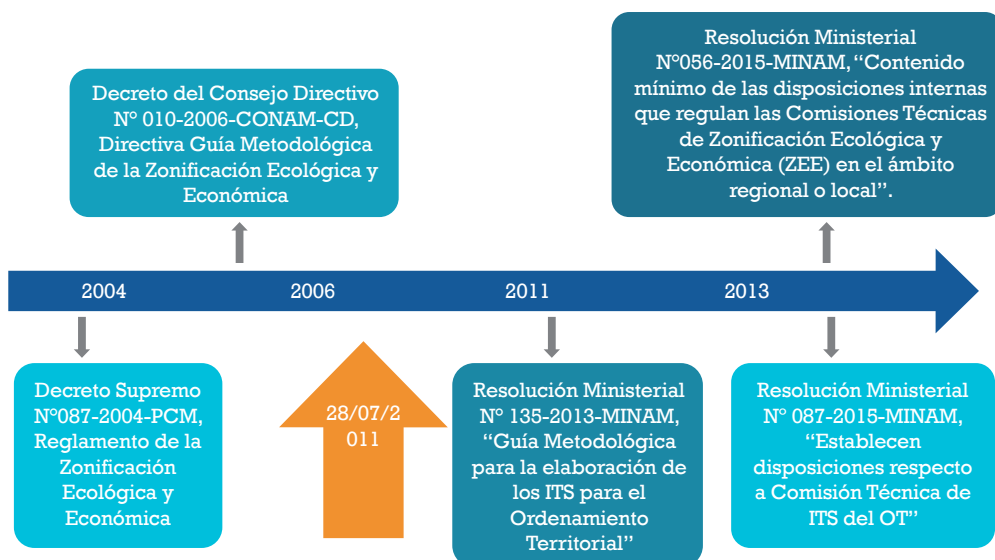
Resolución Ministerial N°056-2015-MINAM, "Contenido mínimo de las disposiciones internas que regulan las Comisiones Técnicas de Zonificación Ecológica y Económica (ZEE) en el ámbito regional o local".

Decreto del Consejo Directivo Nº 010-2006-CONAM-CD, Directiva Guía Metodológica de la Zonificación Ecológica y Económica

2004

2006

2011

2013

Decreto Supremo N°087-2004-PCM, Reglamento de la Zonificación Ecológica y Económica

28/07/2011

Resolución Ministerial Nº 135-2013-MINAM, "Guía Metodológica para la elaboración de los ITS para el Ordenamiento Territorial"

Resolución Ministerial Nº 087-2015-MINAM, "Establecen disposiciones respecto a Comisión Técnica de ITS del OT"